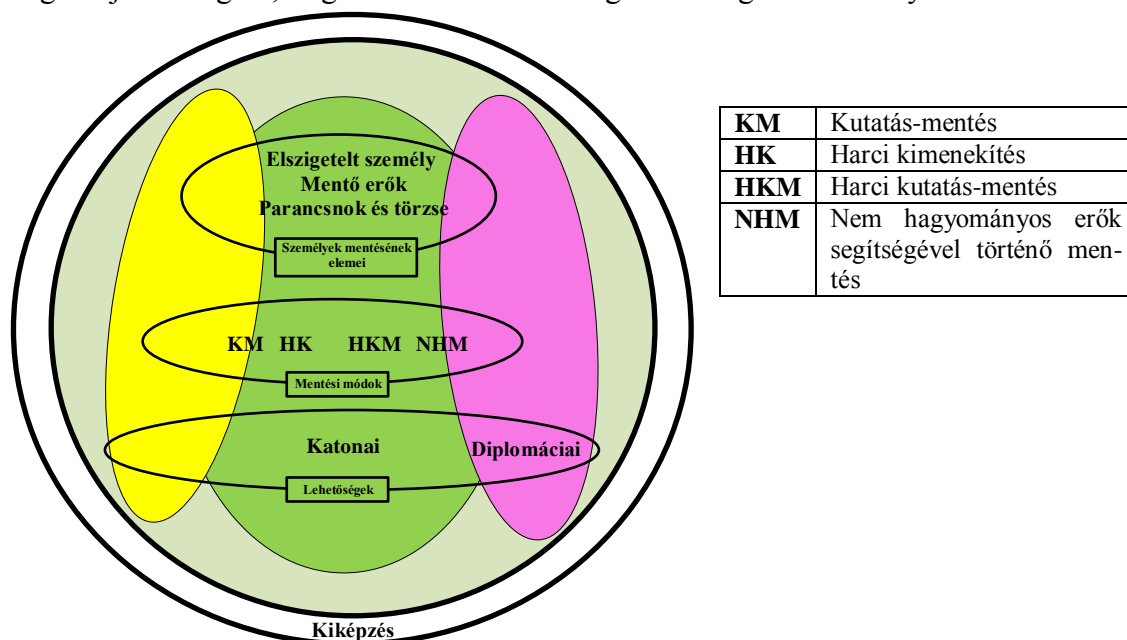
Elszigetelt személy
Mentő erők
Parancsnok és törzse

Személyek mentésének elemei

KM HK HKM NHM

Mentési módok

Katonai

Diplomáciai

Lehetőségek

Kiképzés

| KM | Kutatás-mentés |
|---|---|
| HK | Harci kimenekítés |
| HKM | Harci kutatás-mentés |
| NHM | Nem hagyományos erők segítségével történő mentés |